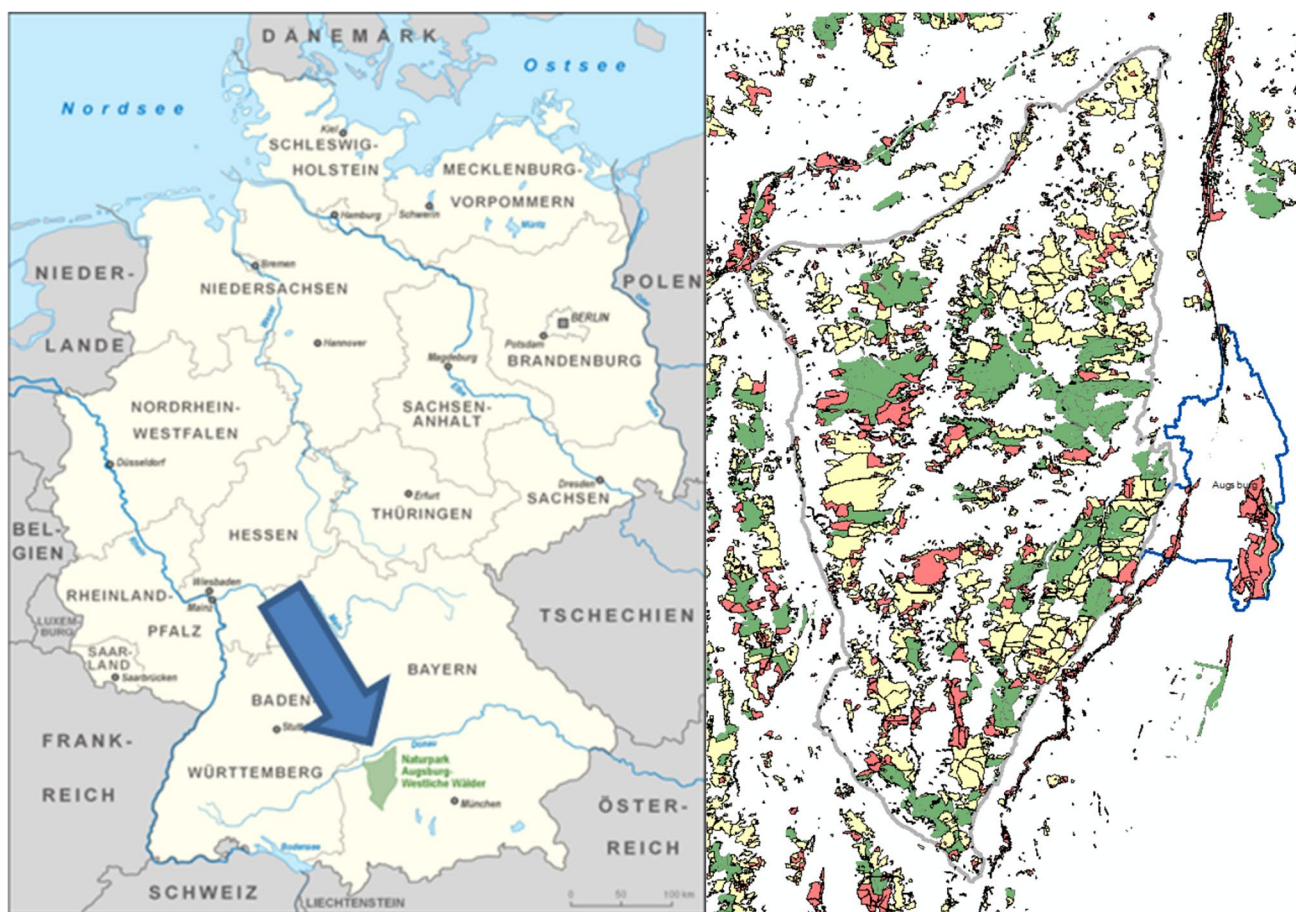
DÄNEMARK
Ostsee
Nordsee
Kiel
SCHLESWIG-HOLSTEIN
MECKLENBURG-VORPOMMERN
Hamburg
Schwerin
Müritz
NIEDER-LANDE
Bremen
NIEDERSACHSEN
POLEN
BERLIN
Potsdam
Hannover
Magdeburg
BRANDENBURG
NORDRHEIN-WESTFALEN
SACHSEN-ANHALT
Düsseldorf
Erfurt
Dresden
SACHSEN
THÜRINGEN
HESSEN
BEL-GIEN
Wiesbaden
Mainz
RHEINLAND-PFALZ
LUXEMBURG
SAAR-LAND
Saarbrücken
TSCHECHIEN
BAYERN
BADEN
Stuttgart
Donau
Naturpark Augsburg-Westliche Wälder
FRANK-REICH
WÜRTTEMBERG
München
ÖSTER-REICH
Bodensee
SCHWEIZ
LIECHTENSTEIN
0 50 100 km
Augsburg